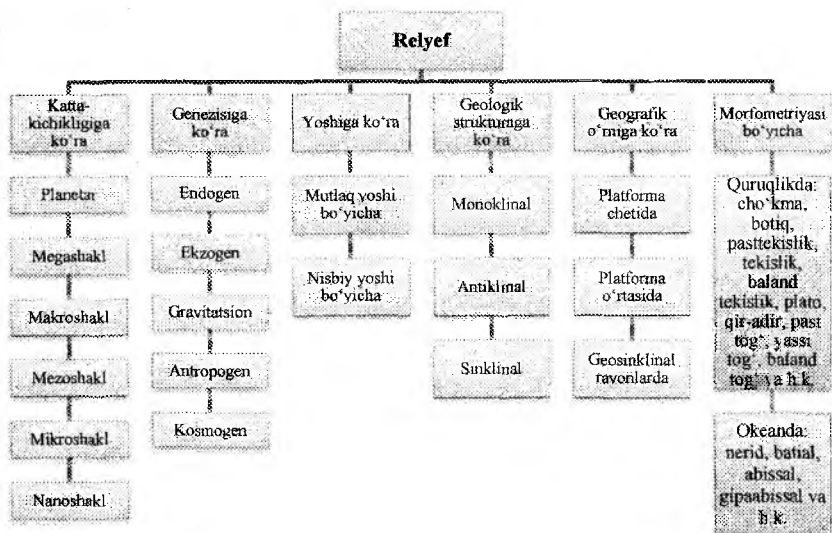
Relyef

Katta-kichikligiga ko'ra

Planetar

Megashakl

Makroshakl

Mezoshakl

Mikroshakl

Nanoshakl

Genezisiga ko'ra

Endogen

Ekzogen

Gravitatsion

Antropogen

Kosmogen

Yoshiga ko'ra

Mutlaq yoshi bo'yicha

Nisbiy yoshi bo'yicha

Geologik strukturaga ko'ra

Monoklinal

Antiklinal

Sinklinal

Geografik o'rniga ko'ra

Platforma chetida

Platforma o'rtasida

Geosinklinal rayonlarda

Morfometriyasi bo'yicha

Quruqlikda: cho'kma, botiq, pasttekislik, tekislik, baland tekislik, plato, qir-adir, past tog', yassi tog', baland tog' va h.k.

Okeanda: nerid, batial, abissal, gipaabissal va h.k.